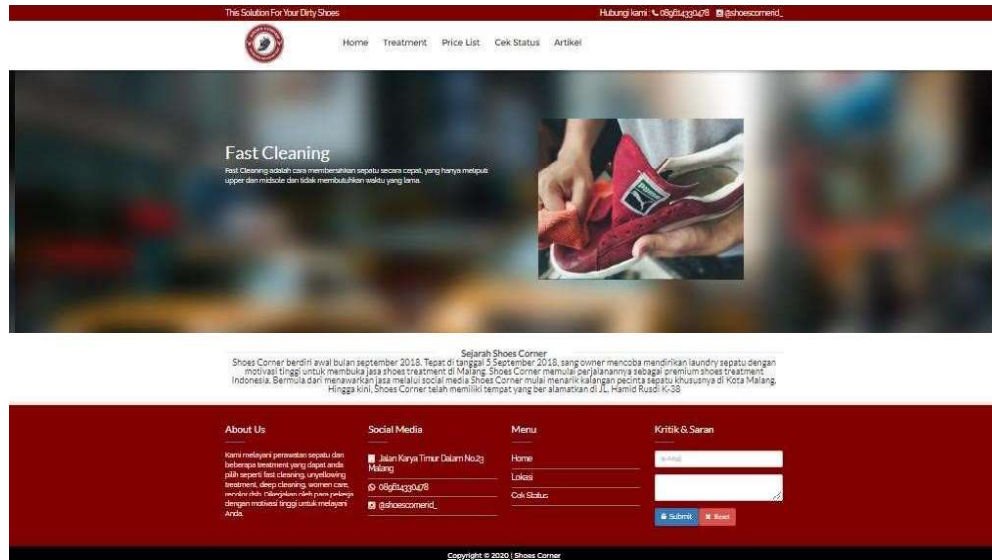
This Solution For Your Dirty Shoes

Hubungi kami : 089614330478 @shoescornerid_

Home Treatment Price List Cek Status Artikel

Fast Cleaning

Fast Cleaning adalah cara membersihkan sepatu secara cepat, yang hanya meliputi upper dan midsole dan tidak membutuhkan waktu yang lama.

Sejarah Shoes Corner

Shoes Corner berdiri awal bulan september 2018. Tepat di tanggal 5 September 2018, sang owner mencoba mendirikan laundry sepatu dengan motivasi tinggi untuk membuka jasa shoes treatment di Malang. Shoes Corner memulai perjalanannya sebagai premium shoes treatment Indonesia. Bermula dari menawarkan jasa melalui social media Shoes Corner mulai menarik kalangan pecinta sepatu khususnya di Kota Malang. Hingga kini, Shoes Corner telah memiliki tempat yang ber alamatkan di JL. Hamid Rusdi K-38

About Us

Kami melayani perawatan sepatu dan beberapa treatment yang dapat anda pilih seperti fast cleaning, unyellowing treatment, deep cleaning, women care, recolor dsb. Dikerjakan oleh para pekerja dengan motivasi tinggi untuk melayani Anda.

Social Media

Jalan Karya Timur Dalam No.23 Malang

089614330478

@shoescornerid_

Menu

Home

Lokasi

Cek Status

Kritik & Saran

E-Mail

Submit Reset

Copyright © 2020 | Shoes Corner